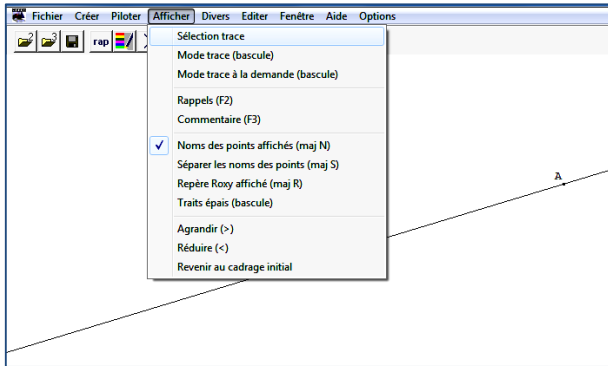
Fichier Créer Piloter Afficher Divers Editer Fenêtre Aide Options

rap

Sélection trace
Mode trace (bascule)
Mode trace à la demande (bascule)

Rappels (F2)
Commentaire (F3)

✓ Noms des points affichés (maj N)
Séparer les noms des points (maj S)
Repère Roxy affiché (maj R)
Traits épais (bascule)

Agrandir (>)
Réduire (<)
Revenir au cadrage initial

A